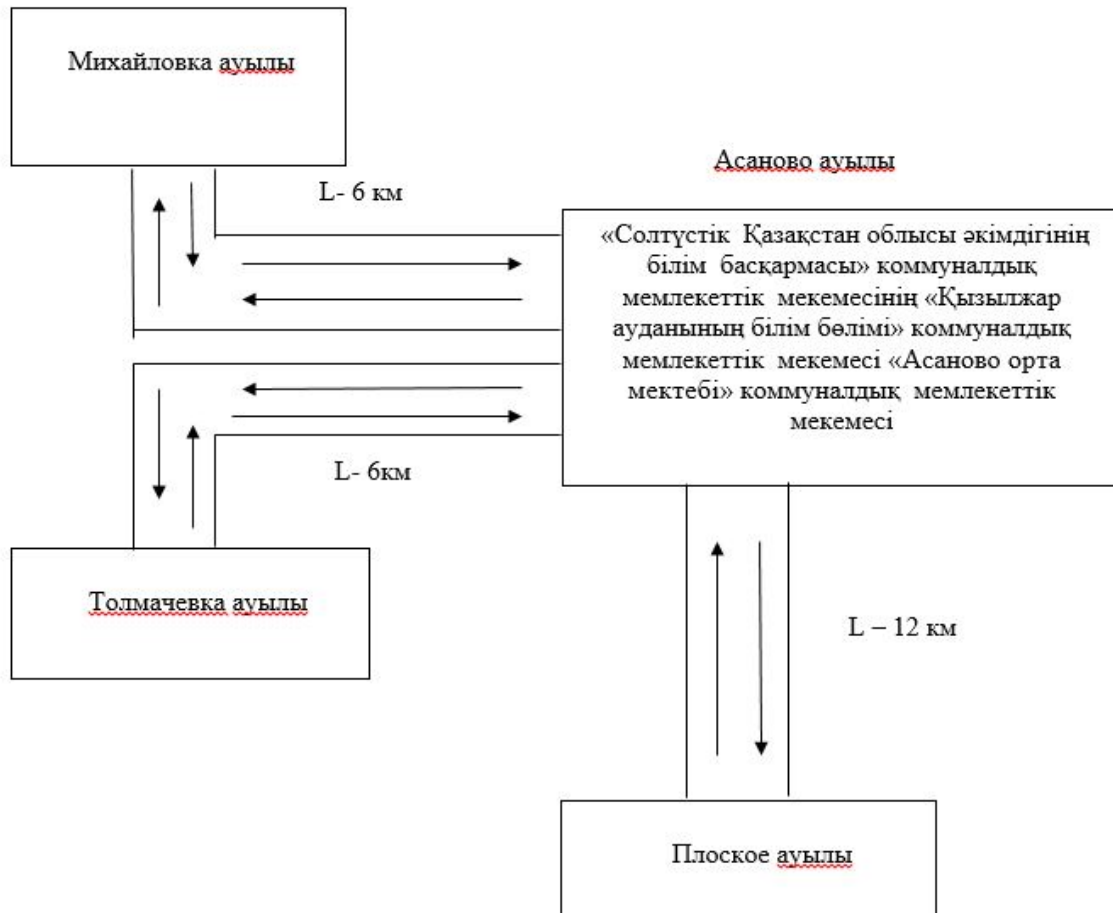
Михайловка ауылы

Асаново ауылы

L- 6 км

«Солтүстік Қазақстан облысы әкімдігінің білім басқармасы» коммуналдық мемлекеттік мекемесінің «Қызылжар ауданының білім бөлімі» коммуналдық мемлекеттік мекемесі «Асаново орта мектебі» коммуналдық мемлекеттік мекемесі

L- 6км

Толмачевка ауылы

L – 12 км

Плоское ауылы